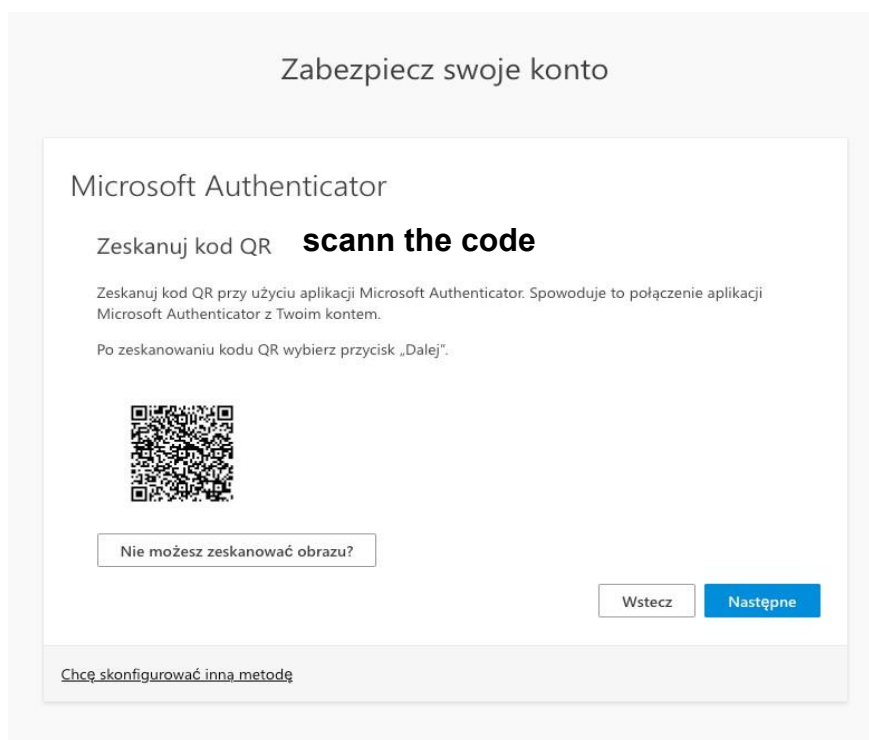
Zabezpiecz swoje konto

Microsoft Authenticator

Zeskanuj kod QR scann the code

Zeskanuj kod QR przy użyciu aplikacji Microsoft Authenticator. Spowoduje to połączenie aplikacji Microsoft Authenticator z Twoim kontem.

Po zeskanowaniu kodu QR wybierz przycisk „Dalej".

Nie możesz zeskanować obrazu?

Wstecz

Następne

Chcę skonfigurować inną metodę